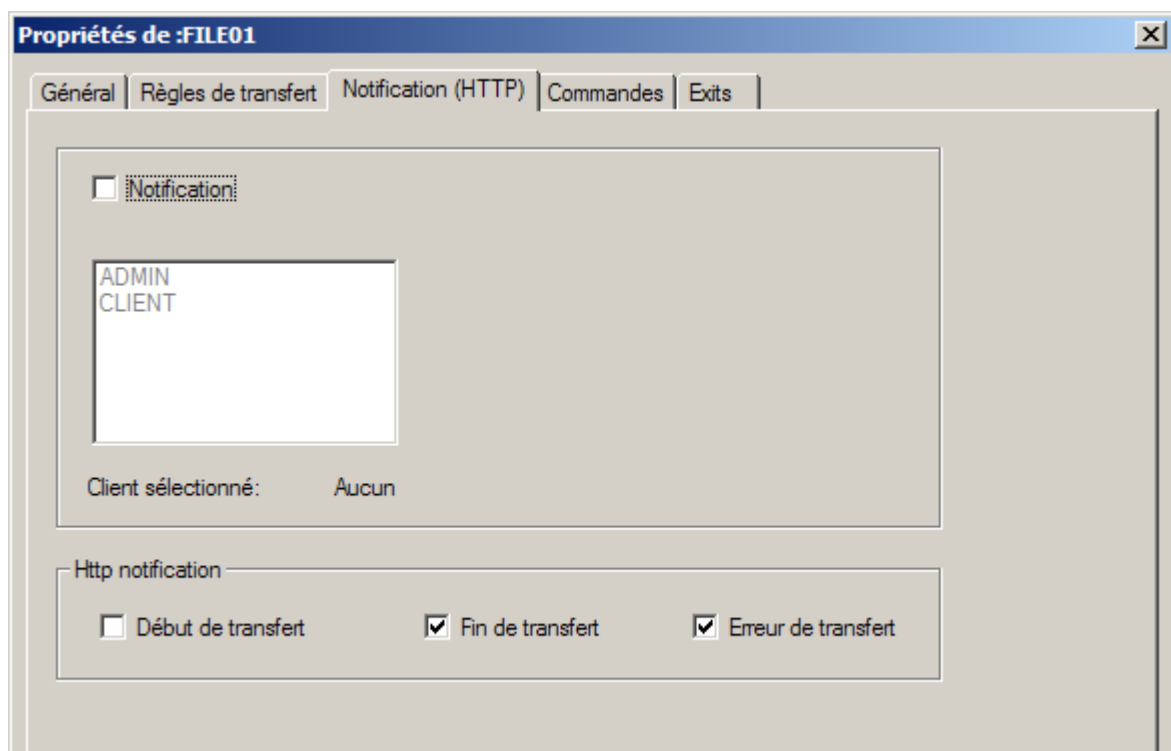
Propriétés de :FILE01

Général | Règles de transfert | Notification (HTTP) | Commandes | Exits

Notification

ADMIN
CLIENT

Client sélectionné: Aucun

Http notification

Début de transfert

Fin de transfert

Erreur de transfert